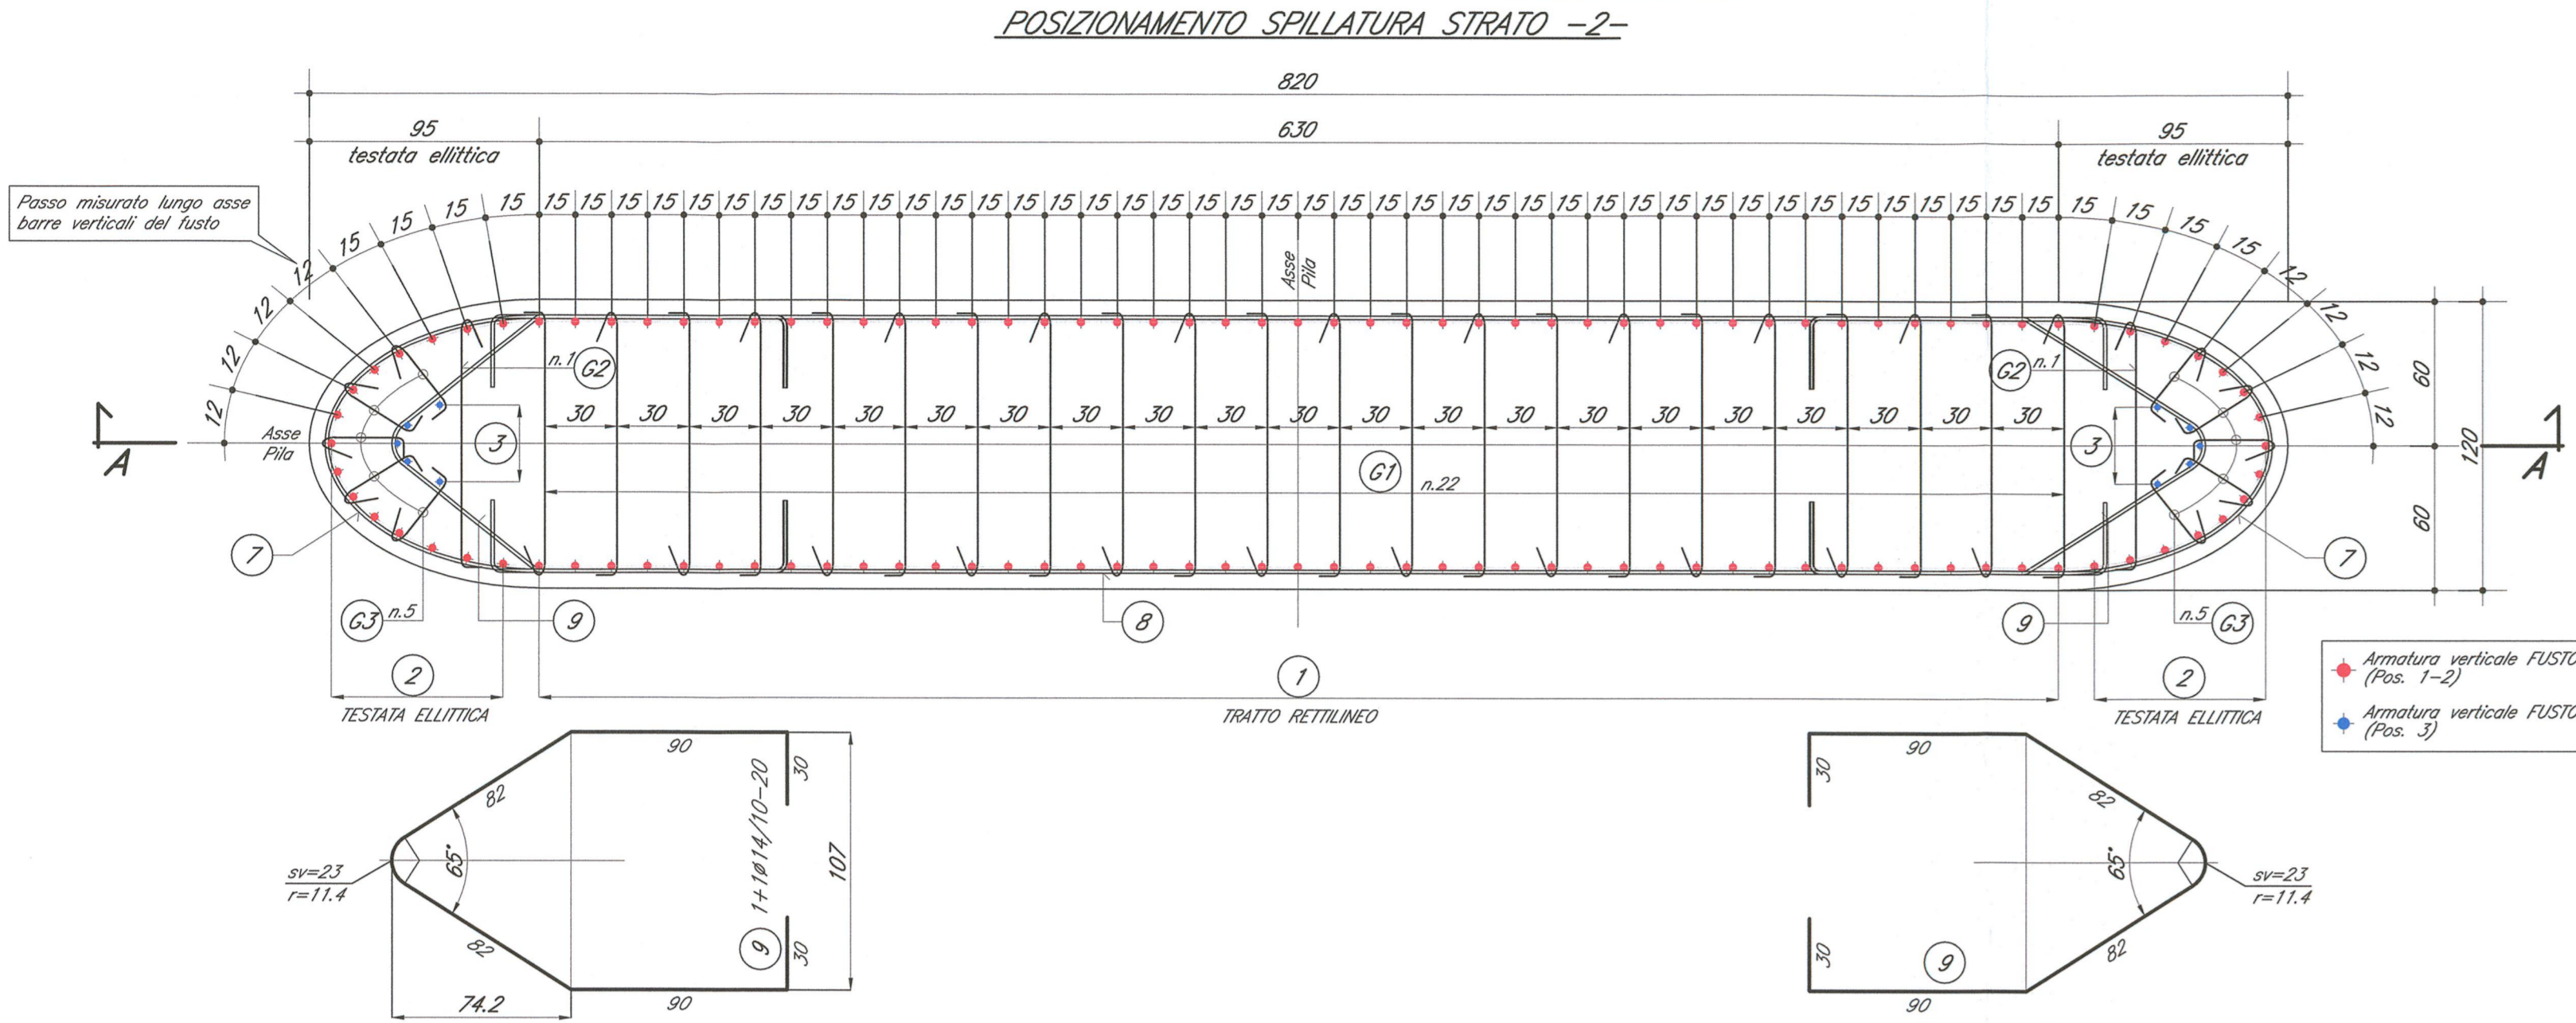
POSIZIONAMENTO SPILLATURA STRATO -2-

820

95
testata ellittica

630

95
testata ellittica

Passo misurato lungo asse barre verticali del fusto

12 12 12 12 12 15 15 15 15 15 15 15 15 15 15 15 15 15 15 15 15 15 15 15 15 15 15 15 15 15 15 15 15 15 15 15 15 15 15 15 15 15 15 15 15 15 15 15 15 15 15 15 15 15 15 15 12 12 12 12 12

Asse Pila

A

Asse Pila

n.1 G2

G2 n.1

30 30 30 30 30 30 30 30 30 30 30 30 30 30 30 30 30 30 30 30 30

3

3

G1 n.22

60

120

60

A

7

7

G3 n.5

9

8

9

n.5 G3

2

1

2

TESTATA ELLITTICA

TRATTO RETTILINEO

TESTATA ELLITTICA

Armatura verticale FUSTO (Pos. 1-2)

Armatura verticale FUSTO (Pos. 3)

90
82
65°
sv=23
r=11.4
82
74.2
90
1+1Ø14/10-20
9
30
30
107

90
30
82
65°
sv=23
r=11.4
30
9
82
90